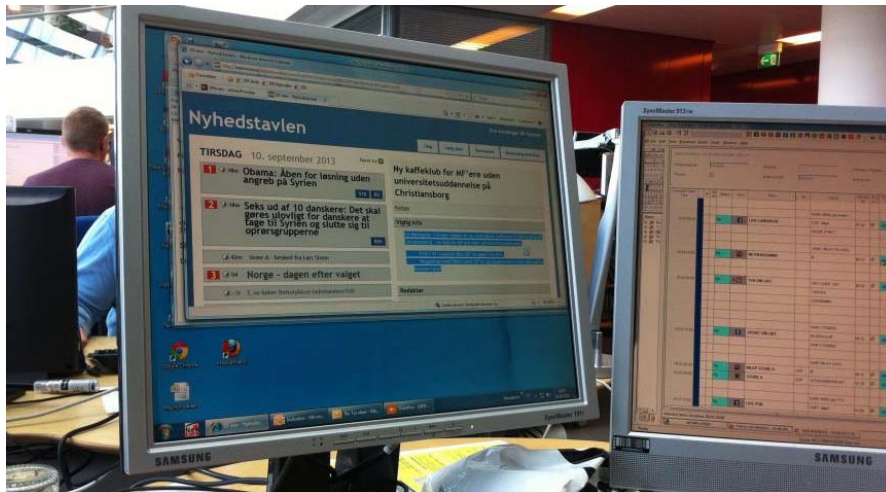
Nyhedstavlen

TIRSDAG 10. september 2013

1 Obama: Åben for løsning uden angreb på Syrien

2 Seks ud af 10 danskere: Det skal gøres ulovligt for danskere at tage til Syrien og slutte sig til oprørsgrupperne

3 Norge - dagen efter valget

Ny kaffeklub for MF'ere uden universitetsuddannelse på Christiansborg

Vigtig info

Redaktør

SyncMaster 913v

SAMSUNG

SyncMaster 191T

SAMSUNG